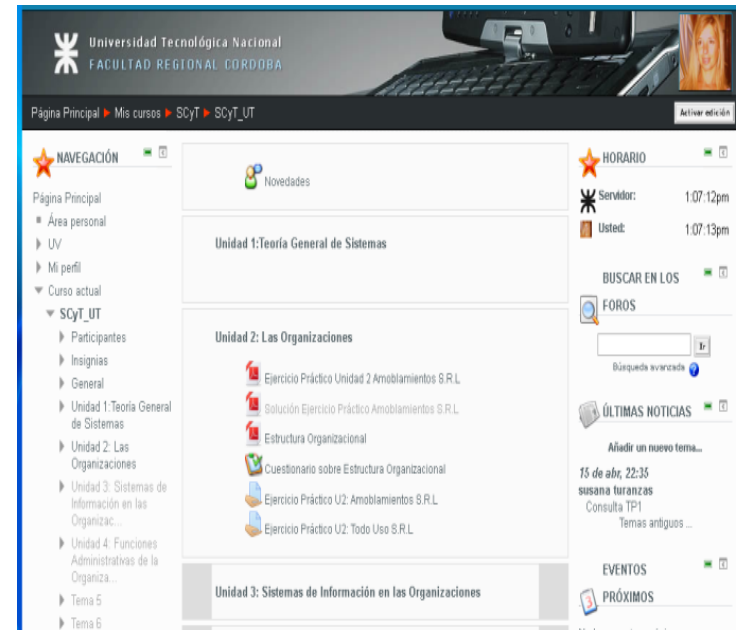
Universidad Tecnológica Nacional
FACULTAD REGIONAL CORDOBA

Página Principal ▶ Mis cursos ▶ SCyT ▶ SCyT_UT

Activar edición

NAVEGACIÓN

Página Principal
Área personal
UV
Mi perfil
Curso actual
SCyT_UT
Participantes
Insignias
General
Unidad 1:Teoría General de Sistemas
Unidad 2: Las Organizaciones
Unidad 3: Sistemas de Información en las Organizac...
Unidad 4: Funciones Administrativas de la Organiza...
Tema 5
Tema 6

Novedades

Unidad 1:Teoría General de Sistemas

Unidad 2: Las Organizaciones

Ejercicio Práctico Unidad 2 Amoblamientos S.R.L
Solución Ejercicio Práctico Amoblamientos S.R.L
Estructura Organizacional
Cuestionario sobre Estructura Organizacional
Ejercicio Práctico U2: Amoblamientos S.R.L
Ejercicio Práctico U2: Todo Uso S.R.L

Unidad 3: Sistemas de Información en las Organizaciones

HORARIO

Servidor: 1:07:12pm
Usted: 1:07:13pm

BUSCAR EN LOS FOROS

Ir
Búsqueda avanzada

ÚLTIMAS NOTICIAS

Añadir un nuevo tema...

15 de abr, 22:35
susana turanzas
Consulta TP1
Temas antiguos ...

EVENTOS PRÓXIMOS

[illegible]